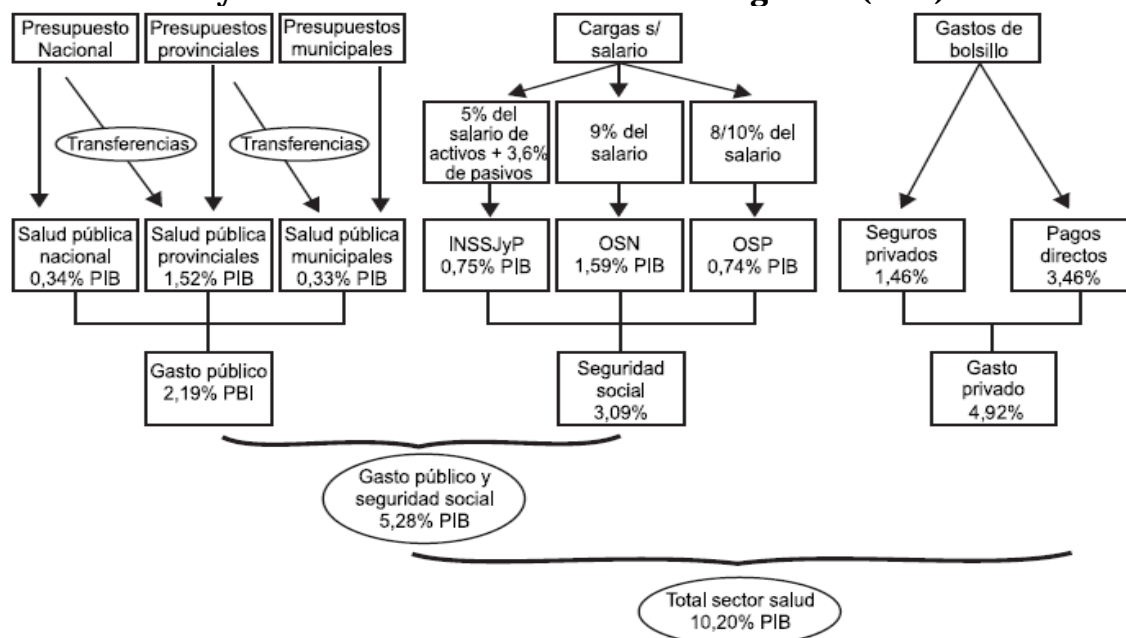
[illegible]

Presupuesto Nacional

Presupuestos provinciales

Presupuestos municipales

Transferencias

Transferencias

Salud pública nacional 0,34% PIB

Salud pública provinciales 1,52% PIB

Salud pública municipales 0,33% PIB

Gasto público 2,19% PBI

Cargas s/ salario

5% del salario de activos + 3,6% de pasivos

9% del salario

8/10% del salario

INSSJyP 0,75% PIB

OSN 1,59% PIB

OSP 0,74% PIB

Seguridad social 3,09%

Gastos de bolsillo

Seguros privados 1,46%

Pagos directos 3,46%

Gasto privado 4,92%

Gasto público y seguridad social 5,28% PIB

Total sector salud 10,20% PIB